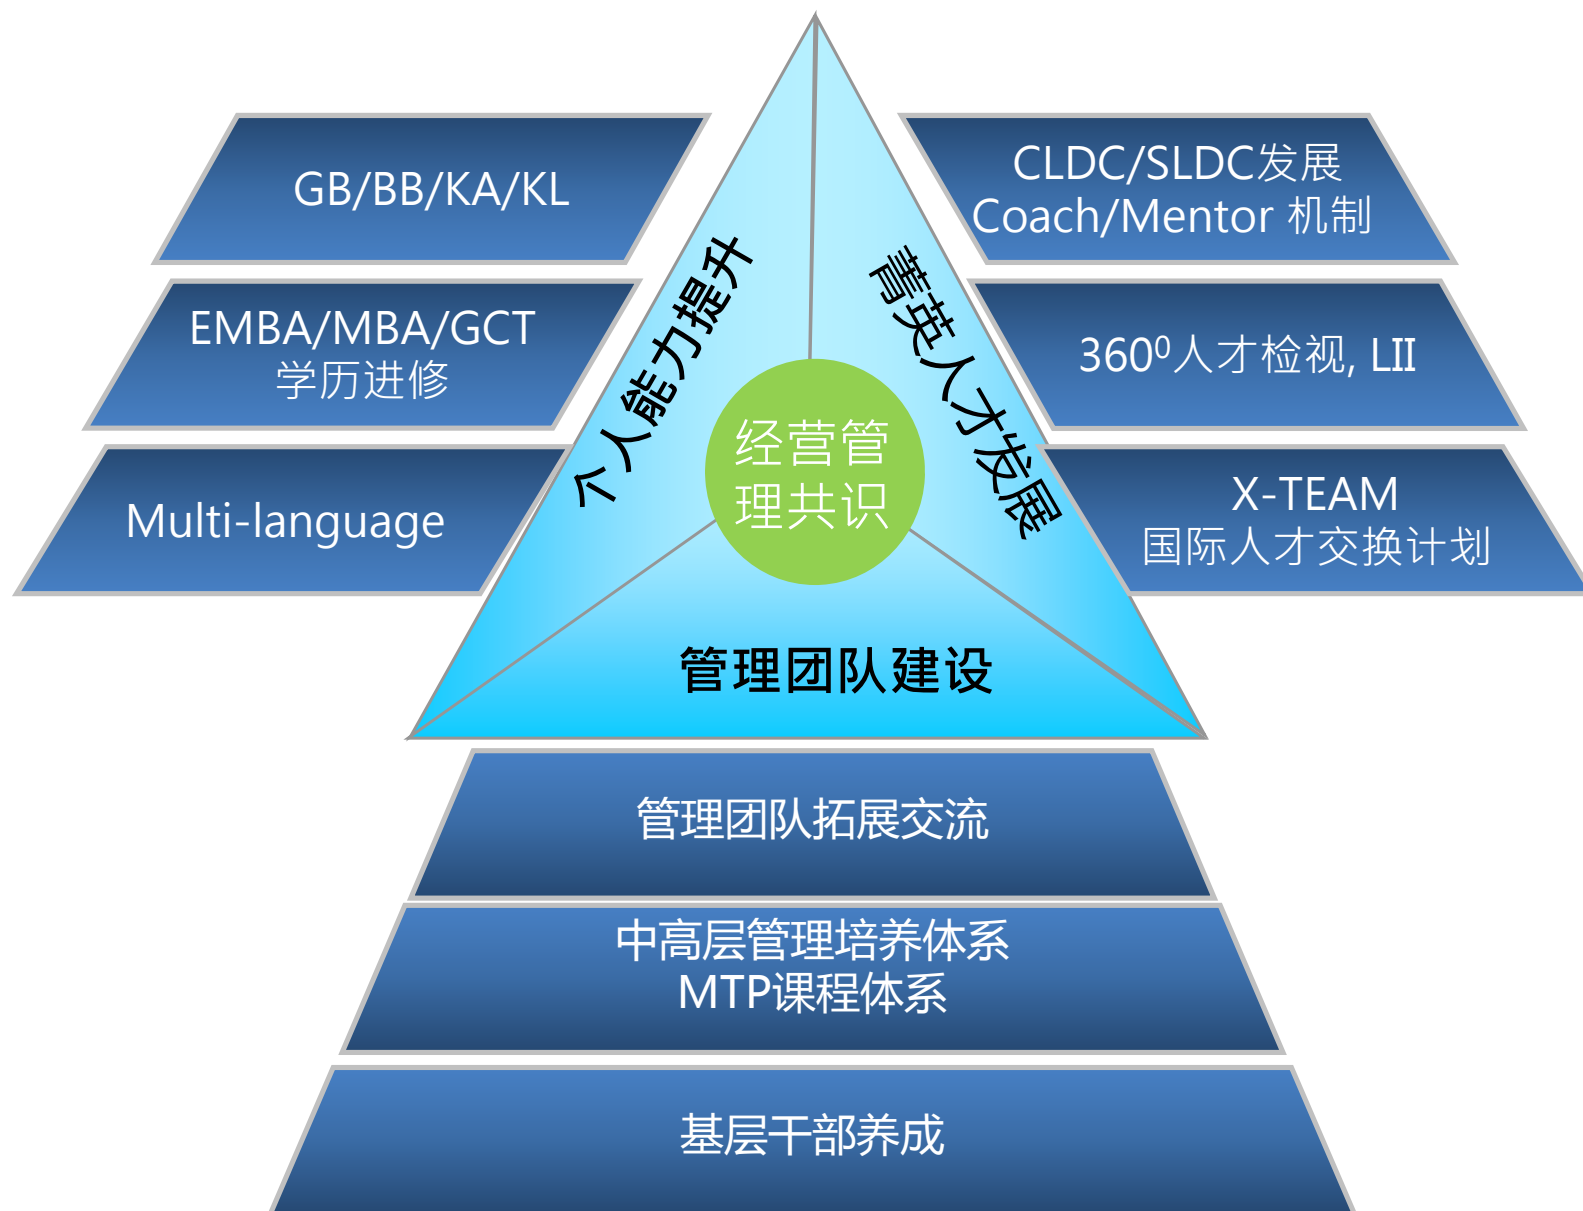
GB/BB/KA/KL

EMBA/MBA/GCT
学历进修

Multi-language

个人能力提升

菁英人才发展

经营管理共识

管理团队建设

CLDC/SLDC发展
Coach/Mentor 机制

$360^0$人才检视, LII

X-TEAM
国际人才交换计划

管理团队拓展交流

中高层管理培养体系
MTP课程体系

基层干部养成